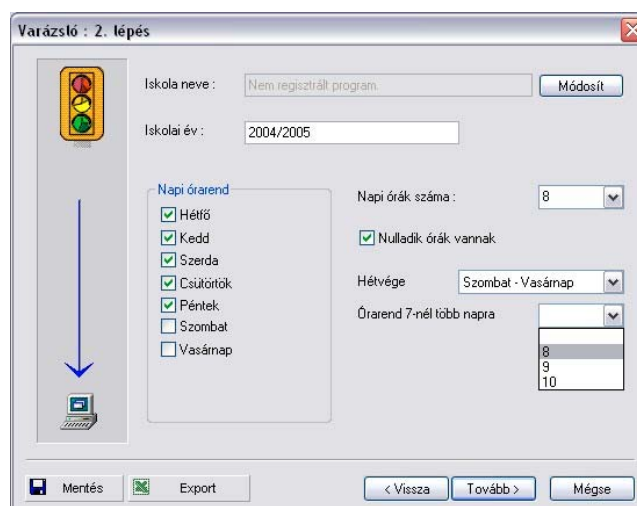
Varázsló : 2. lépés

Iskola neve : Nem regisztrált program.
Módosít

Iskolai év : 2004/2005

Napi órarend
Hétfő
Kedd
Szerda
Csütörtök
Péntek
Szombat
Vasárnap

Napi órák száma : 8

Nulladik órák vannak

Hétvége Szombat - Vasárnap

Órarend 7-nél több napra

8
9
10

Mentés
Export
< Vissza
Tovább >
Mégse